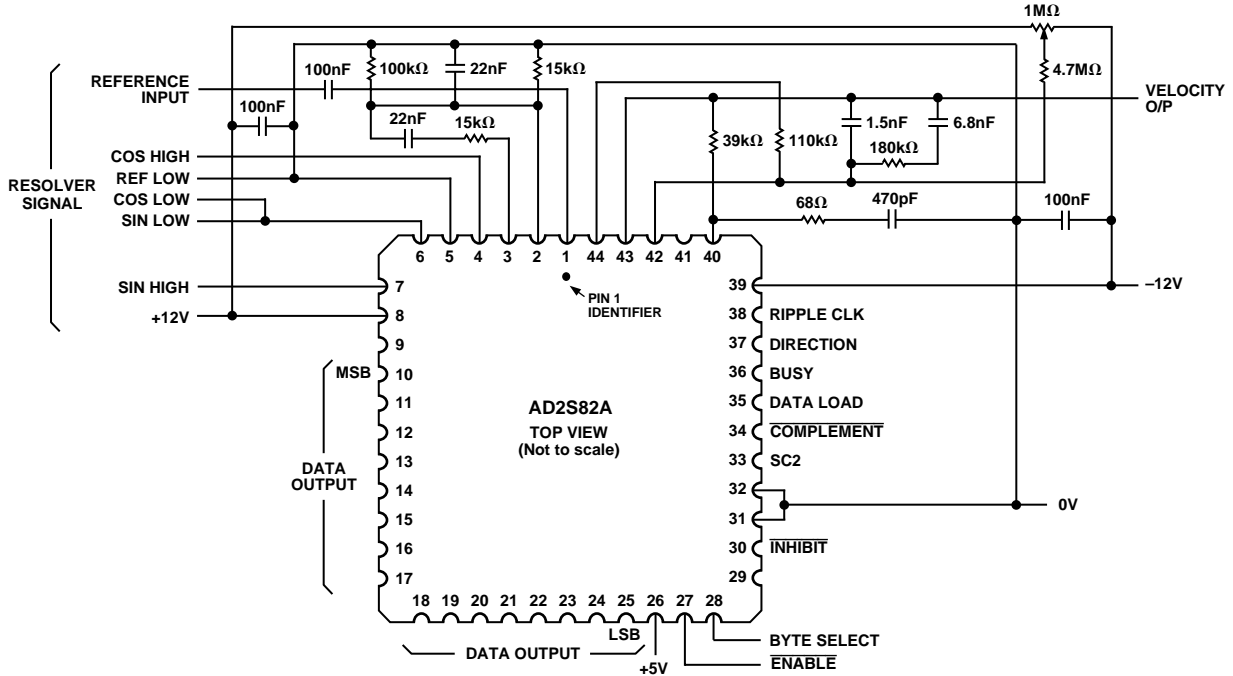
1MΩ

100nF

100kΩ

22nF

15kΩ

4.7MΩ

REFERENCE INPUT

VELOCITY O/P

100nF

22nF

15kΩ

39kΩ

110kΩ

1.5nF

6.8nF

180kΩ

COS HIGH

RESOLVER SIGNAL

REF LOW

COS LOW

SIN LOW

68Ω

470pF

100nF

6 5 4 3 2 1 44 43 42 41 40

SIN HIGH

7

39

–12V

PIN 1 IDENTIFIER

+12V

8

38 RIPPLE CLK

9

37 DIRECTION

MSB 10

36 BUSY

11

35 DATA LOAD

AD2S82A

12

TOP VIEW (Not to scale)

34 $\overline{\text{COMPLEMENT}}$

13

33 SC2

DATA OUTPUT

14

32

15

31

0V

16

30 $\overline{\text{INHIBIT}}$

17

29

18 19 20 21 22 23 24 25 26 27 28

LSB

BYTE SELECT

DATA OUTPUT

+5V

$\overline{\text{ENABLE}}$